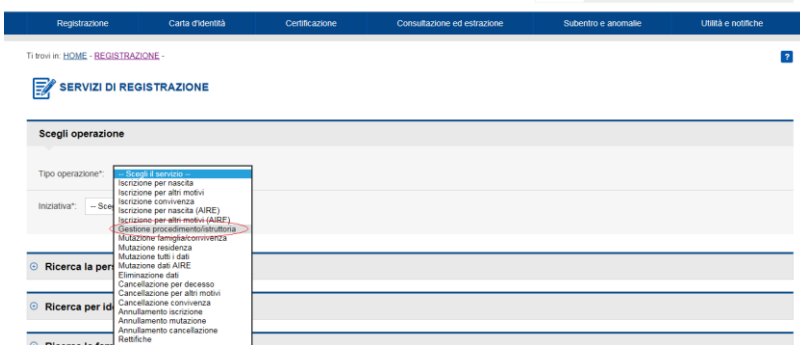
Registrazione | Carta d'identità | Certificazione | Consultazione ed estrazione | Subentro e anomalie | Utilità e notifiche

Ti trovi in: HOME - REGISTRAZIONE -

?

SERVIZI DI REGISTRAZIONE

Scegli operazione

Tipo operazione*:

Iniziativa*: -- Sce

-- Scegli il servizio --
Iscrizione per nascita
Iscrizione per altri motivi
Iscrizione convivenza
Iscrizione per nascita (AIRE)
Iscrizione per altri motivi (AIRE)
Gestione procedimento/istruttoria
Mutazione famiglia/convivenza
Mutazione residenza
Mutazione tutti i dati
Mutazione dati AIRE
Eliminazione dati
Cancellazione per decesso
Cancellazione per altri motivi
Cancellazione convivenza
Annullamento iscrizione
Annullamento mutazione
Annullamento cancellazione
Rettifiche

Ricerca la per

Ricerca per id

Ricerca la fam